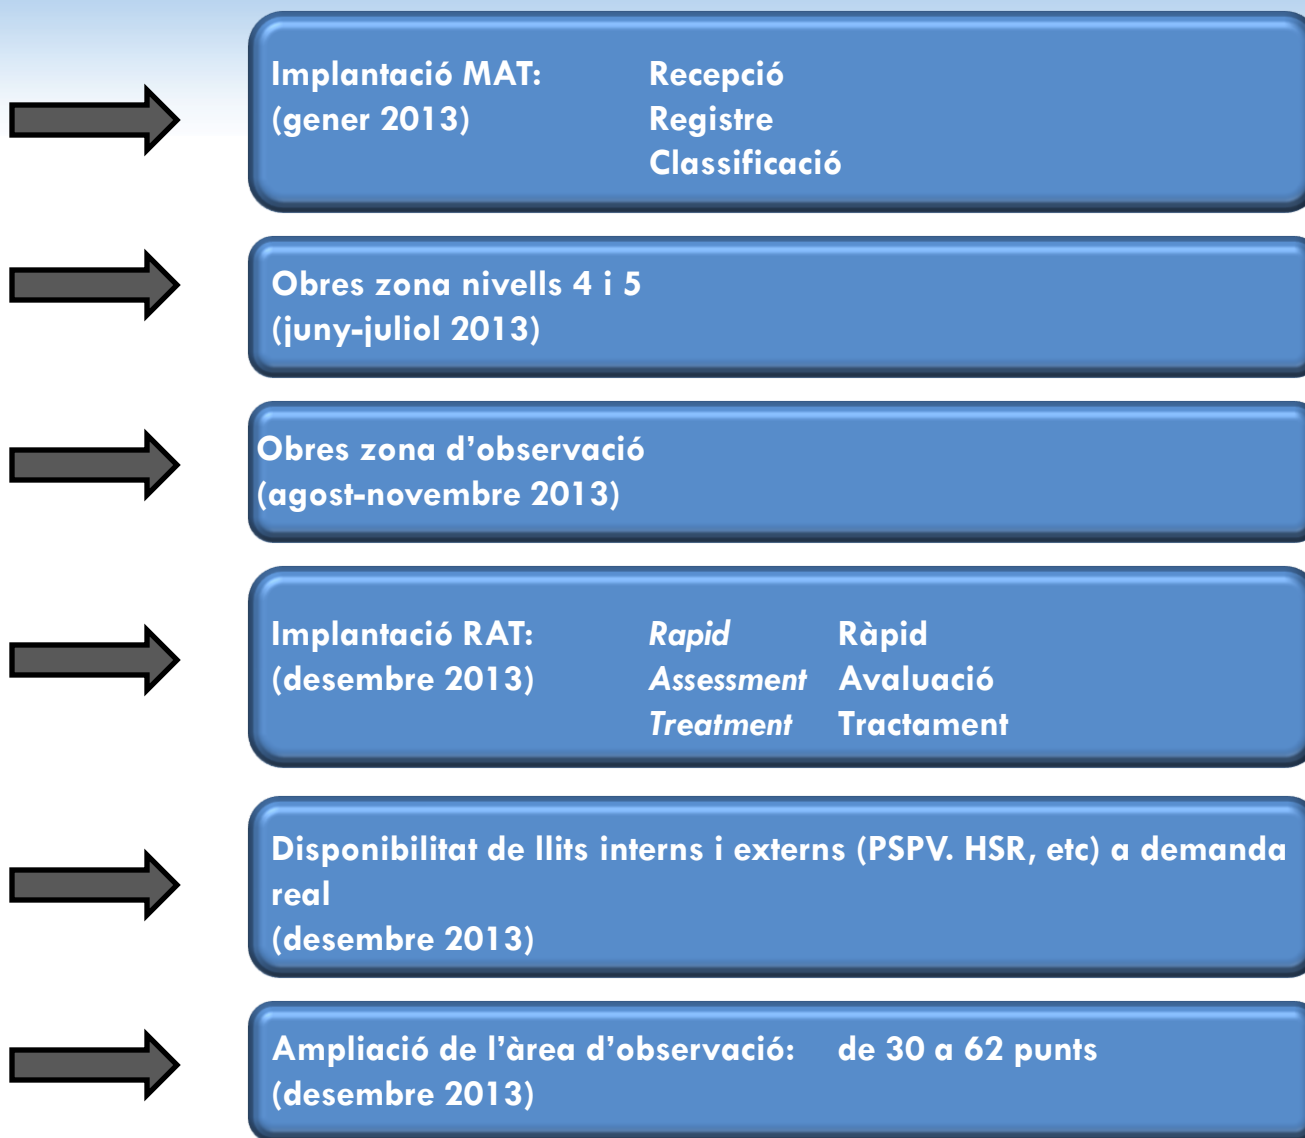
Implantació MAT:
(gener 2013)

Recepció
Registre
Classificació

Obres zona nivells 4 i 5
(juny-juliol 2013)

Obres zona d’observació
(agost-novembre 2013)

Implantació RAT:
(desembre 2013)

*Rapid* Ràpid
*Assessment* Avaluació
*Treatment* Tractament

Disponibilitat de llits interns i externs (PSPV. HSR, etc) a demanda real
(desembre 2013)

Ampliació de l’àrea d’observació: de 30 a 62 punts
(desembre 2013)